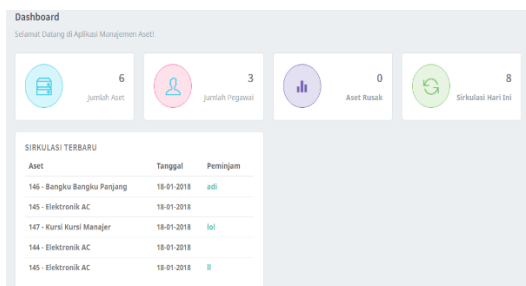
Dashboard

Selamat Datang di Aplikasi Manajemen Aset!

6
Jumlah Aset

3
Jumlah Pegawai

0
Aset Rusak

8
Sirkulasi Hari Ini

SIRKULASI TERBARU

| Aset | Tanggal | Peminjam |
|---|---|---|
| 146 - Bangku Bangku Panjang | 18-01-2018 | adi |
| 145 - Elektronik AC | 18-01-2018 | |
| 147 - Kursi Kursi Manajer | 18-01-2018 | lol |
| 144 - Elektronik AC | 18-01-2018 | |
| 145 - Elektronik AC | 18-01-2018 | ll |